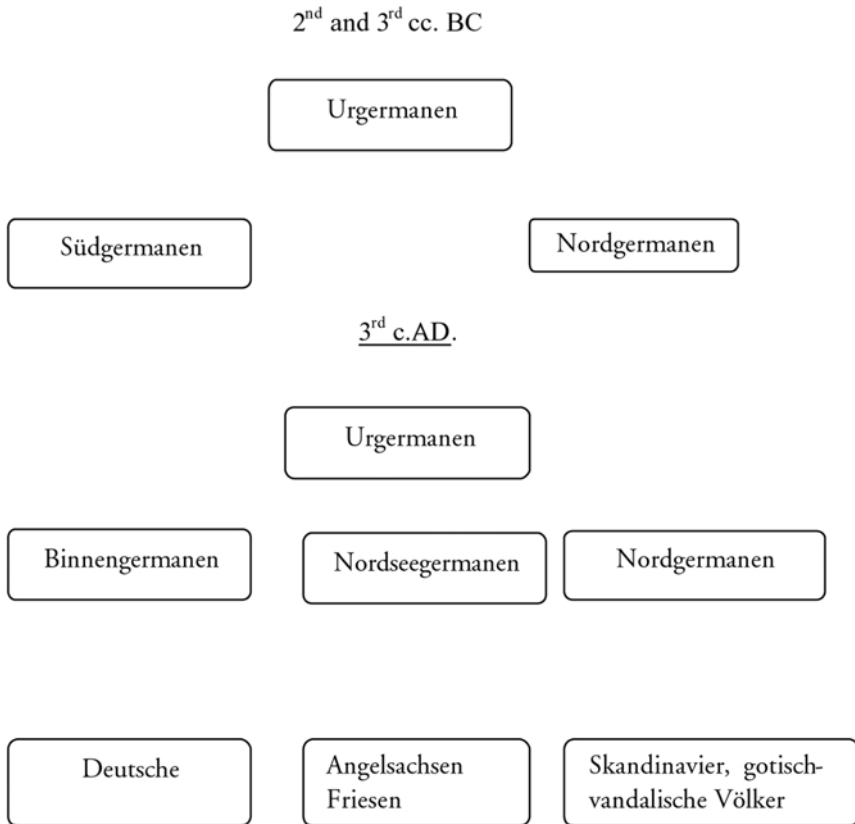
2$^{nd}$ and 3$^{rd}$ cc. BC

Urgermanen

Südgermanen

Nordgermanen

3$^{rd}$ c.AD.

Urgermanen

Binnengermanen

Nordseegermanen

Nordgermanen

Deutsche

Angelsachsen Friesen

Skandinavier, gotisch-vandalische Völker